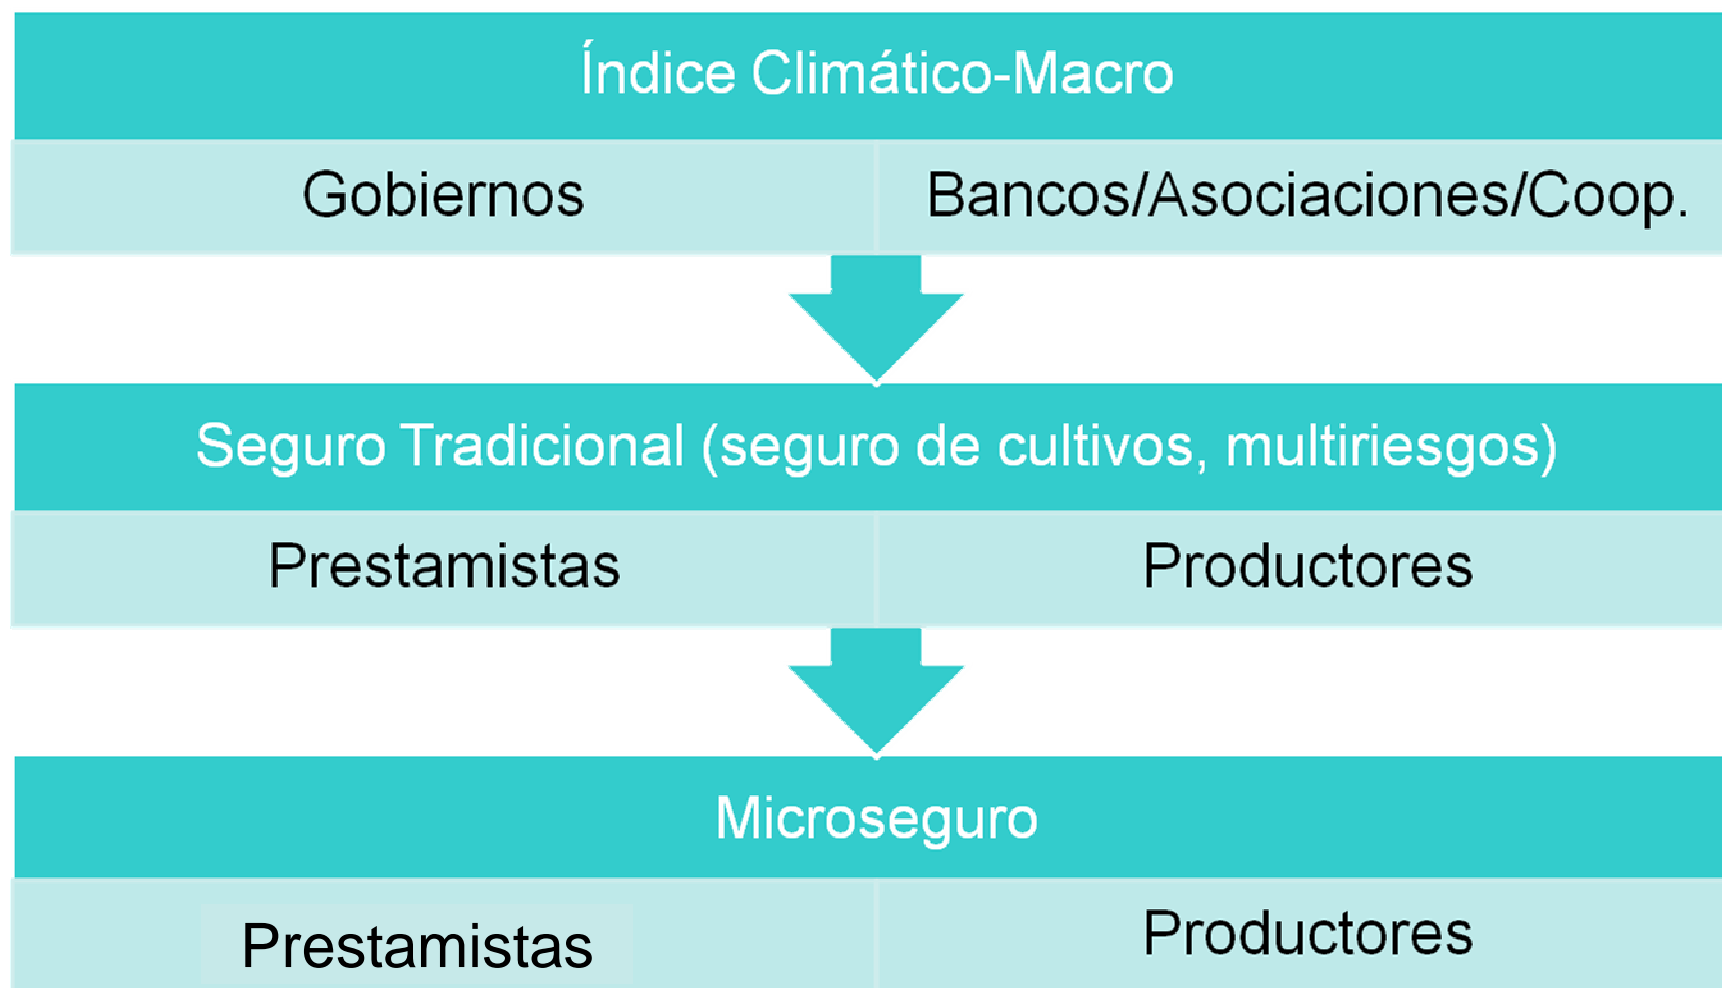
Índice Climático-Macro

| Gobiernos | Bancos/Asociaciones/Coop. |
|---|---|

Seguro Tradicional (seguro de cultivos, multiriesgos)

| Prestamistas | Productores |
|---|---|

Microseguro

| Prestamistas | Productores |
|---|---|